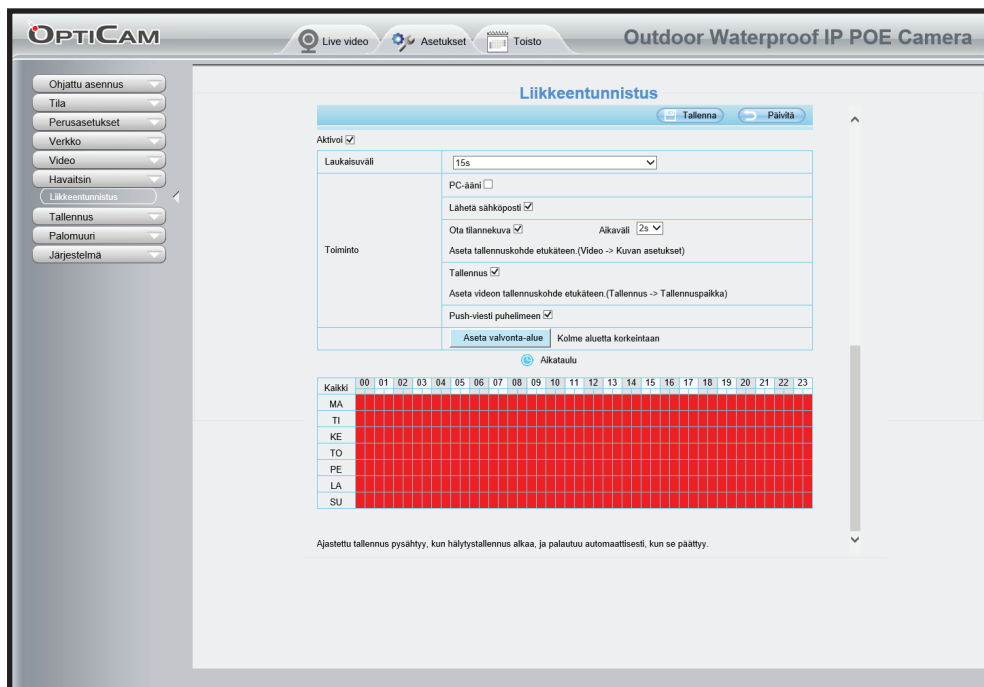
OPTICAM

Live video | Asetukset | Toisto

Outdoor Waterproof IP POE Camera

Ohjattu asennus
Tila
Perusasetukset
Verkko
Video
Havaitsin
Liikkeentunnistus
Tallennus
Palomuuri
Järjestelmä

Liikkeentunnistus

Tallenna | Päivitä

Aktivoi ☑

| Laukaisuväli | 15s |
|---|---|
| Toiminto | PC-ääni ☐ |
| | Lähetä sähköposti ☑ |
| | Ota tilannekuva ☑ Aikaväli 2s<br>Aseta tallennuskohde etukäteen.(Video -> Kuvan asetukset) |
| | Tallennus ☑<br>Aseta videon tallennuskohde etukäteen.(Tallennus -> Tallennuspaikka) |
| | Push-viesti puhelimeen ☑ |
| | Aseta valvonta-alue Kolme aluetta korkeintaan |

Aikataulu

| Kaikki | 00 | 01 | 02 | 03 | 04 | 05 | 06 | 07 | 08 | 09 | 10 | 11 | 12 | 13 | 14 | 15 | 16 | 17 | 18 | 19 | 20 | 21 | 22 | 23 |
|---|---|---|---|---|---|---|---|---|---|---|---|---|---|---|---|---|---|---|---|---|---|---|---|---|
| MA | | | | | | | | | | | | | | | | | | | | | | | | |
| TI | | | | | | | | | | | | | | | | | | | | | | | | |
| KE | | | | | | | | | | | | | | | | | | | | | | | | |
| TO | | | | | | | | | | | | | | | | | | | | | | | | |
| PE | | | | | | | | | | | | | | | | | | | | | | | | |
| LA | | | | | | | | | | | | | | | | | | | | | | | | |
| SU | | | | | | | | | | | | | | | | | | | | | | | | |

Ajastettu tallennus pysähtyy, kun hälytystallennus alkaa, ja palautuu automaattisesti, kun se päättyy.